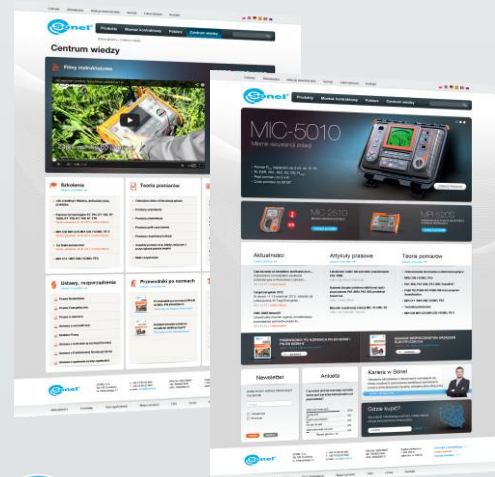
Sonel

Produkty

Centrum wiedzy

Centrum wiedzy

Filmy instruktażowe

Szkolenia

Teoria pomiarów

Ustawy, rozporządzenia

Przewodnik po normach

Sonel

Sonel

Produkty

Centrum wiedzy

MIC-5010

MIC-2510

MPI-520

Aktualności

Artykuły prasowe

Teoria pomiarów

Newsletter

Ankieta

Kariera w Sonel

Gdzie kupić?

Sonel